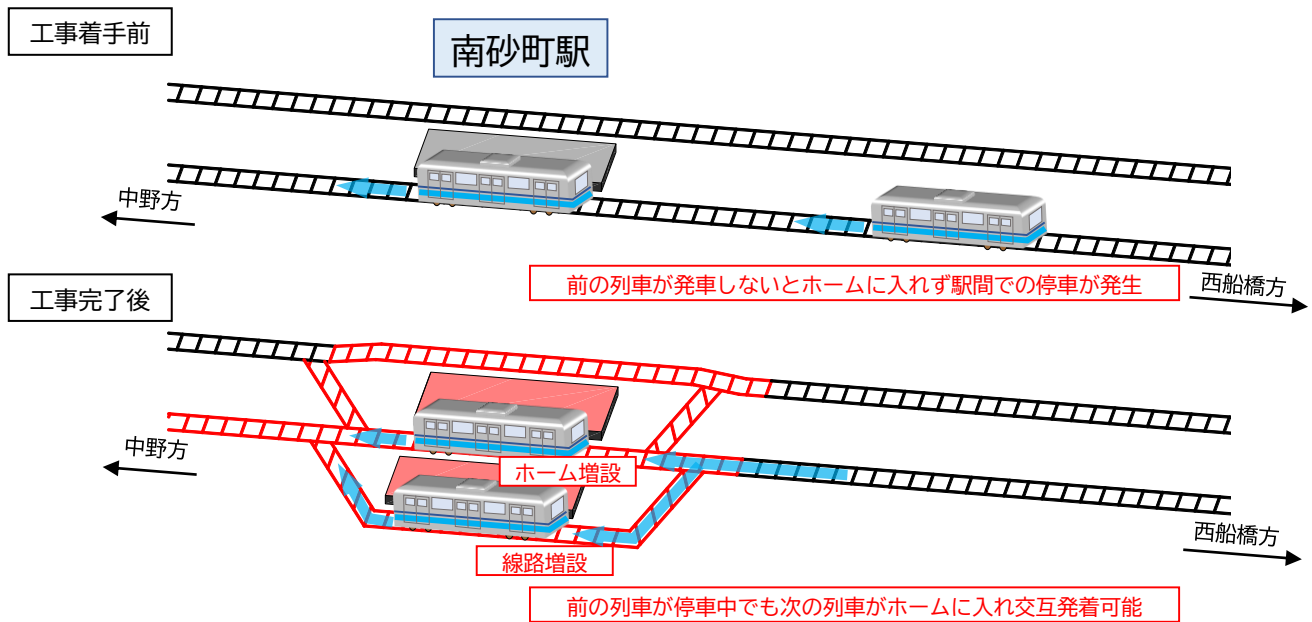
工事着手前

南砂町駅

中野方

前の列車が発車しないとホームに入れず駅間での停車が発生

西船橋方

工事完了後

中野方

ホーム増設

線路増設

西船橋方

前の列車が停車中でも次の列車がホームに入れ交互発着可能